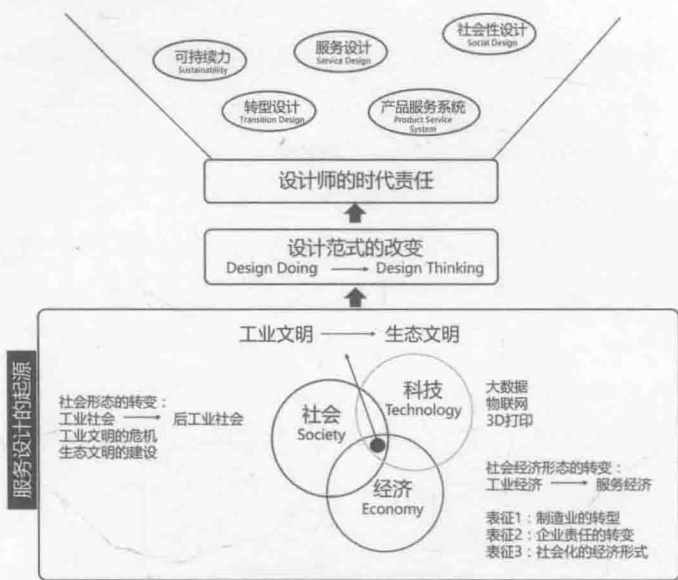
可持续力
Sustainability

服务设计
Service Design

社会性设计
Social Design

转型设计
Transition Design

产品服务系统
Product Service System

设计师的时代责任

设计范式的改变
Design Doing ⟶ Design Thinking

服务设计的起源

工业文明 ⟶ 生态文明

社会形态的转变：
工业社会 ⟶ 后工业社会
工业文明的危机
生态文明的建设

社会
Society

科技
Technology

经济
Economy

大数据
物联网
3D打印

社会经济形态的转变：
工业经济 ⟶ 服务经济

表征1：制造业的转型
表征2：企业责任的转变
表征3：社会化的经济形式